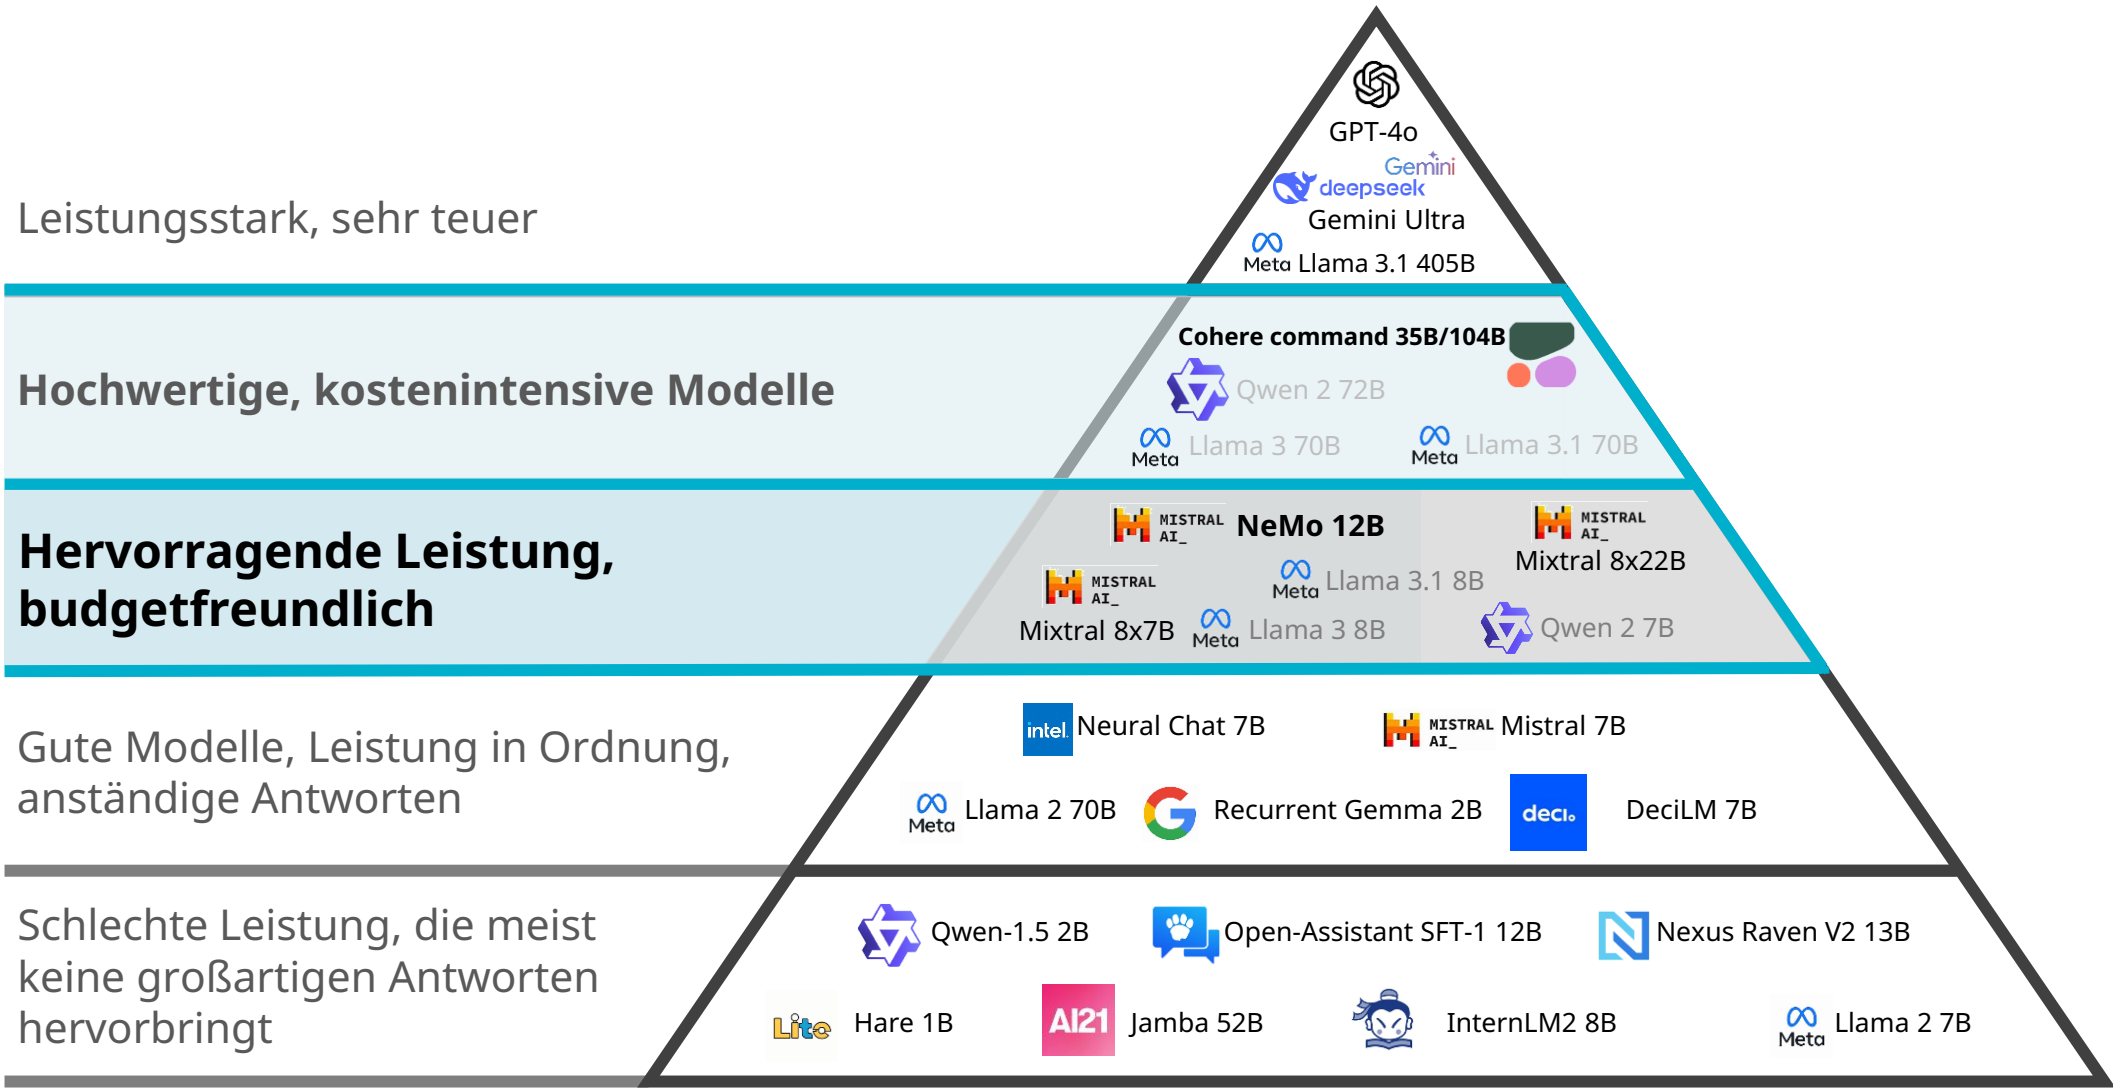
Leistungsstark, sehr teuer

GPT-4o
Gemini
deepseek
Gemini Ultra
Meta Llama 3.1 405B

Hochwertige, kostenintensive Modelle

Cohere command 35B/104B
Qwen 2 72B
Meta Llama 3 70B
Meta Llama 3.1 70B

Hervorragende Leistung, budgetfreundlich

MISTRAL AI_ NeMo 12B
MISTRAL AI_ Mixtral 8x22B
MISTRAL AI_ Mixtral 8x7B
Meta Llama 3.1 8B
Meta Llama 3 8B
Qwen 2 7B

Gute Modelle, Leistung in Ordnung, anständige Antworten

intel. Neural Chat 7B
MISTRAL AI_ Mistral 7B
Meta Llama 2 70B
Recurrent Gemma 2B
deci. DeciLM 7B

Schlechte Leistung, die meist keine großartigen Antworten hervorbringt

Qwen-1.5 2B
Open-Assistant SFT-1 12B
Nexus Raven V2 13B
Lite Hare 1B
AI21 Jamba 52B
InternLM2 8B
Meta Llama 2 7B